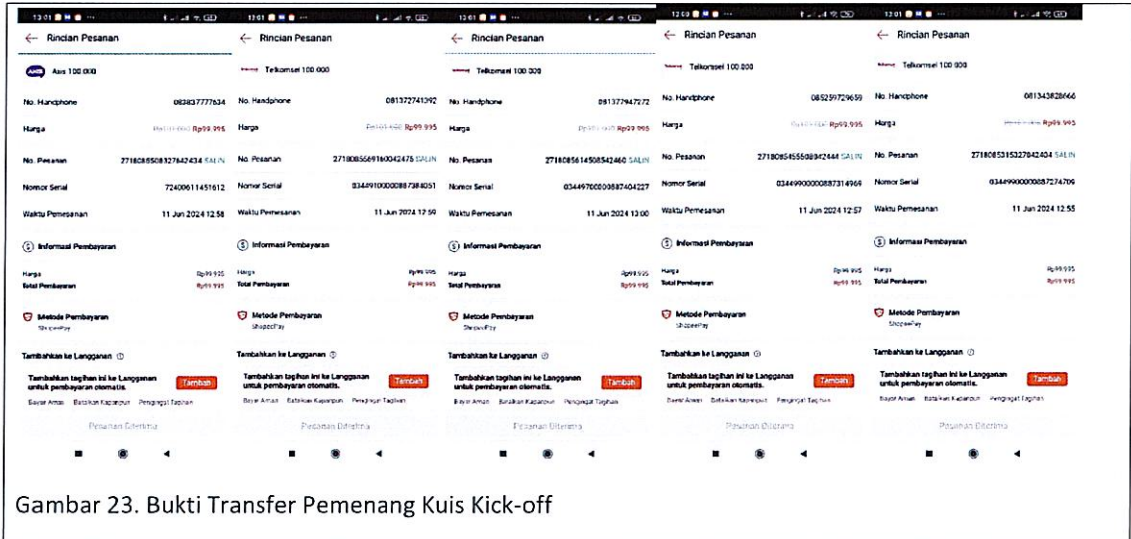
13:01

← Rincian Pesanan

Axis 100.000

No. Handphone 083837777634

Harga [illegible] Rp99.995

No. Pesanan 2718085508327642434 SALIN

Nomor Serial 72400611451612

Waktu Pemesanan 11 Jun 2024 12:58

Informasi Pembayaran

Harga Rp99.995
Total Pembayaran Rp99.995

Metode Pembayaran
ShopeePay

Tambahkan ke Langganan

Tambahkan tagihan ini ke Langganan untuk pembayaran otomatis. Tambah

Bayar Aman Batalkan Kapanpun Pengingat Tagihan

Pesanan Diterima

13:01

← Rincian Pesanan

Telkomsel 100.000

No. Handphone 081372741392

Harga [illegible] Rp99.995

No. Pesanan 2718085669160042475 SALIN

Nomor Serial 0344910000887388051

Waktu Pemesanan 11 Jun 2024 12:59

Informasi Pembayaran

Harga Rp99.995
Total Pembayaran Rp99.995

Metode Pembayaran
ShopeePay

Tambahkan ke Langganan

Tambahkan tagihan ini ke Langganan untuk pembayaran otomatis. Tambah

Bayar Aman Batalkan Kapanpun Pengingat Tagihan

Pesanan Diterima

13:01

← Rincian Pesanan

Telkomsel 100.000

No. Handphone 081377947272

Harga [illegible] Rp99.995

No. Pesanan 2718085614508542460 SALIN

Nomor Serial 0344970000887404227

Waktu Pemesanan 11 Jun 2024 13:00

Informasi Pembayaran

Harga Rp99.995
Total Pembayaran Rp99.995

Metode Pembayaran
ShopeePay

Tambahkan ke Langganan

Tambahkan tagihan ini ke Langganan untuk pembayaran otomatis. Tambah

Bayar Aman Batalkan Kapanpun Pengingat Tagihan

Pesanan Diterima

13:00

← Rincian Pesanan

Telkomsel 100.000

No. Handphone 085259729659

Harga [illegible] Rp99.995

No. Pesanan 2718085455508942444 SALIN

Nomor Serial 0344990000887314969

Waktu Pemesanan 11 Jun 2024 12:57

Informasi Pembayaran

Harga Rp99.995
Total Pembayaran Rp99.995

Metode Pembayaran
ShopeePay

Tambahkan ke Langganan

Tambahkan tagihan ini ke Langganan untuk pembayaran otomatis. Tambah

Bayar Aman Batalkan Kapanpun Pengingat Tagihan

Pesanan Diterima

13:01

← Rincian Pesanan

Telkomsel 100.000

No. Handphone 081343828666

Harga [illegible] Rp99.995

No. Pesanan 2718085315327842404 SALIN

Nomor Serial 0344990000887274709

Waktu Pemesanan 11 Jun 2024 12:55

Informasi Pembayaran

Harga Rp99.995
Total Pembayaran Rp99.995

Metode Pembayaran
ShopeePay

Tambahkan ke Langganan

Tambahkan tagihan ini ke Langganan untuk pembayaran otomatis. Tambah

Bayar Aman Batalkan Kapanpun Pengingat Tagihan

Pesanan Diterima

Gambar 23. Bukti Transfer Pemenang Kuis Kick-off